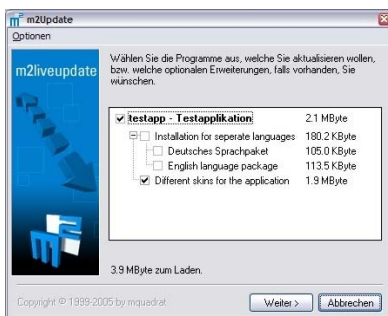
m2Update

Optionen

m2liveupdate

Wählen Sie die Programme aus, welche Sie aktualisieren wollen, bzw. welche optionalen Erweiterungen, falls vorhanden, Sie wünschen.

| | |
|---|---|
| testapp - Testapplikation | 2.1 MByte |
| Installation for seperate languages | 180.2 KByte |
| Deutsches Sprachpaket | 105.0 KByte |
| English language package | 113.5 KByte |
| Different skins for the application | 1.9 MByte |

3.9 MByte zum Laden.

Copyright © 1999-2005 by mquadrat

Weiter >

Abbrechen